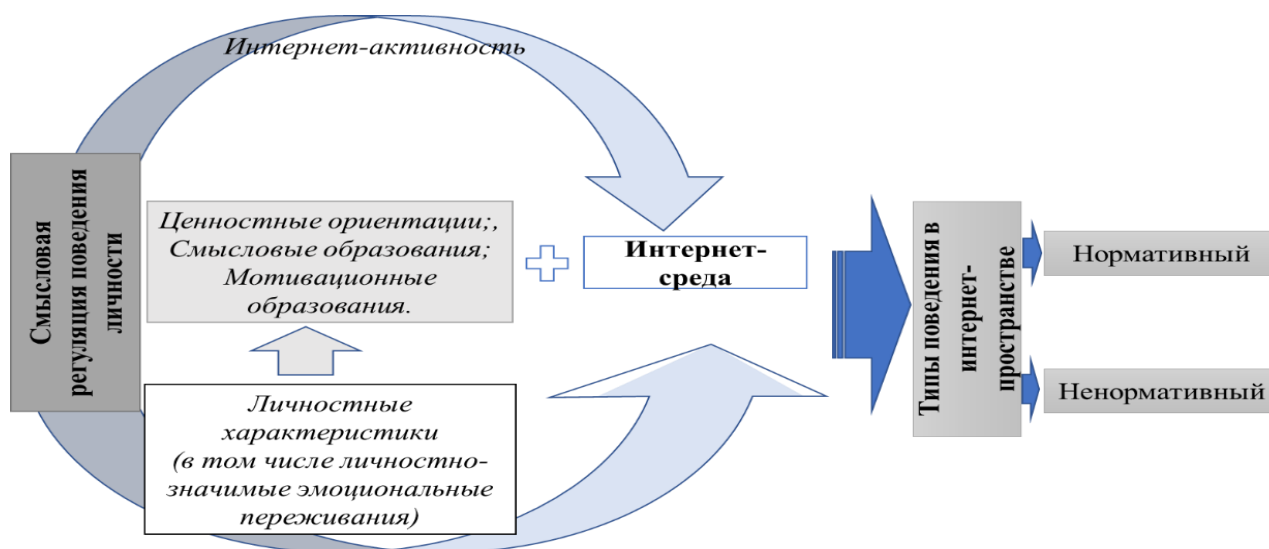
Интернет-активность

Смысловая регуляция поведения личности

Ценностные ориентации;, Смысловые образования; Мотивационные образования.

Интернет-среда

Типы поведения в интернет-пространстве

Нормативный

Ненормативный

Личностные характеристики (в том числе личностно-значимые эмоциональные переживания)